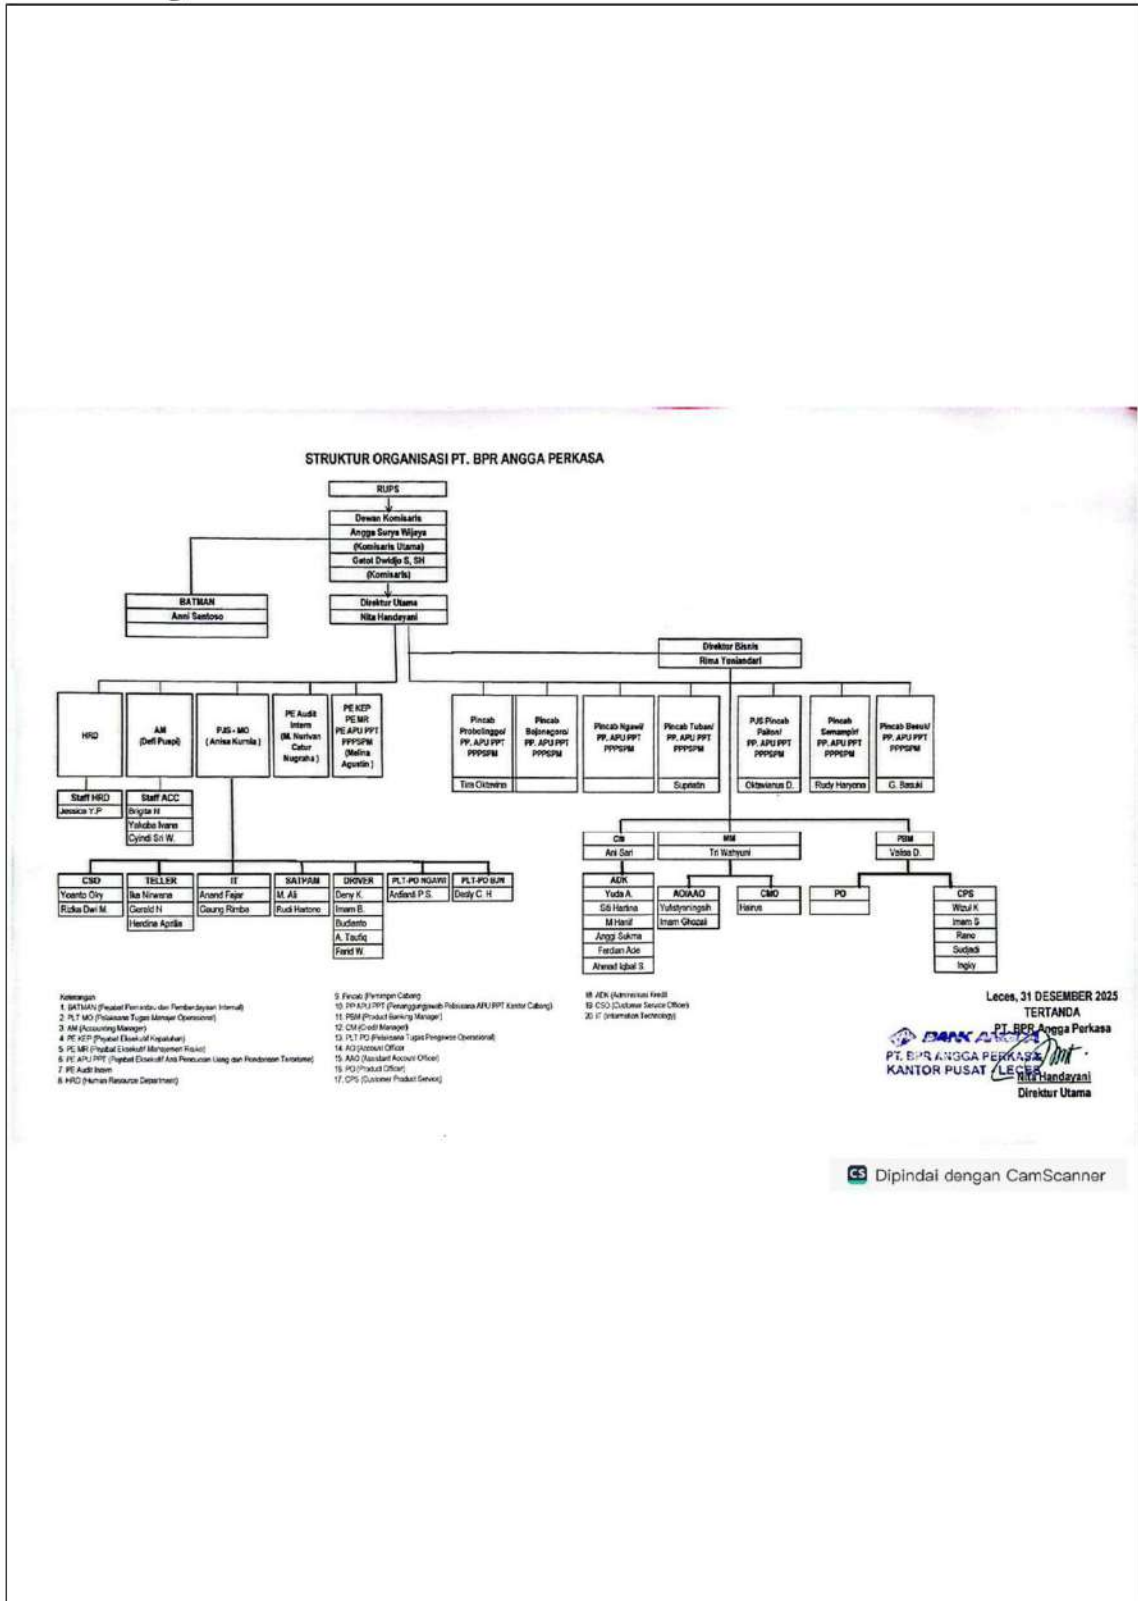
STRUKTUR ORGANISASI PT. BPR ANGGA PERKASA

RUPS

Dewan Komisaris
Angga Surya Wijaya
(Komisaris Utama)
Gatot Dwidjo S, SH
(Komisaris)

BATMAN
Anni Santoso

Direktur Utama
Nita Handayani

Direktur Bisnis
Rima Yosiandari

HRD

AM
(Defi Puspi)

PJS - MO
(Anisa Kurnia)

PE Audit Intern
(M. Narivan Catur Nugraha)

PE KEP
PE MR
PE APU PPT
PPPSPM
(Melina Agustin)

Pincab Probolinggo/ PP. APU PPT PPPSPM
Tira Oktavina

Pincab Bojonegoro/ PP. APU PPT PPPSPM

Pincab Ngawi/ PP. APU PPT PPPSPM

Pincab Tuban/ PP. APU PPT PPPSPM
Suprastin

PJS Pincab Paiton/ PP. APU PPT PPPSPM
Oktavianus D.

Pincab Semampir/ PP. APU PPT PPPSPM
Rudy Haryono

Pincab Besuki/ PP. APU PPT PPPSPM
G. Basuki

Staff HRD
Jessica Y.P

Staff ACC
Brigita N
Yohoba Ivana
Cyindi Sri W.

CM
Ani Sari

MM
Tri Wahyuni

PBM
Valisa D.

CSD
Yoanto Oky
Rizka Dwi M.

TELLER
Ike Nirwana
Gerald N
Herdina Aprilia

IT
Anand Fajar
Gaung Rimba

SATPAM
M. Ali
Rudi Hartono

DRIVER
Deny K.
Imam B.
Budianto
A. Taufiq
Farid W.

PLT-PO NGAWI
Ardianti P.S.

PLT-PO BJN
Desly C. H

ADK
Yuda A.
Siti Hartina
M Hanif
Anggi Sukma
Ferdian Ade
Ahmad Iqbal S.

AO/AAO
Yuliatyaningsih
Imam Ghozali

CMO
Hairus

PO

CPS
Wizul K
Imam S
Rano
Sudjadi
Ingky

Keterangan:
1. BATMAN (Pejabat Pemantau dan Pemberdayaan Internal)
2. PLT MO (Pelaksana Tugas Manajer Operasional)
3. AM (Accounting Manager)
4. PE KEP (Pejabat Eksekutif Kepatuhan)
5. PE MR (Pejabat Eksekutif Manajemen Risiko)
6. PE APU PPT (Pejabat Eksekutif Anti Pencucian Uang dan Pendanaan Terorisme)
7. PE Audit Intern
8. HRD (Human Resource Department)
9. Pincab (Pemimpin Cabang)
10. PP APU PPT (Penanggungjawab Pelaksana APU PPT Kantor Cabang)
11. PBM (Product Banking Manager)
12. CM (Credit Manager)
13. PLT PO (Pelaksana Tugas Pengawas Operasional)
14. AO (Account Officer)
15. AAO (Assistant Account Officer)
16. PO (Product Officer)
17. CPS (Customer Product Service)
18. ADK (Administrasi Kredit)
19. CSO (Customer Service Officer)
20. IT (Information Technology)

Leces, 31 DESEMBER 2025
TERTANDA
PT. BPR Angga Perkasa
BANK ANGGA
PT. BPR ANGGA PERKASA
KANTOR PUSAT LECES
Nita Handayani
Direktur Utama

Dipindai dengan CamScanner